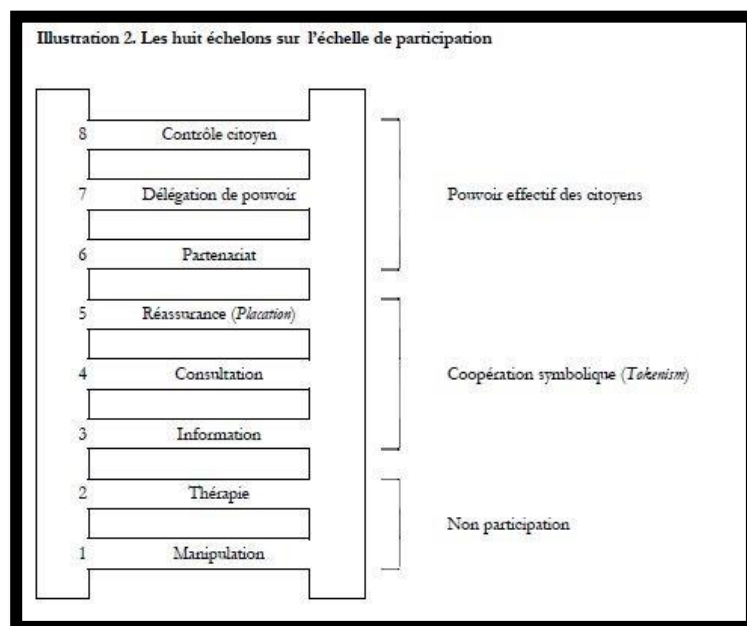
Illustration 2. Les huit échelons sur l'échelle de participation

8 Contrôle citoyen
7 Délégation de pouvoir
6 Partenariat

Pouvoir effectif des citoyens

5 Réassurance (*Placation*)
4 Consultation
3 Information

Coopération symbolique (*Tokenism*)

2 Thérapie
1 Manipulation

Non participation